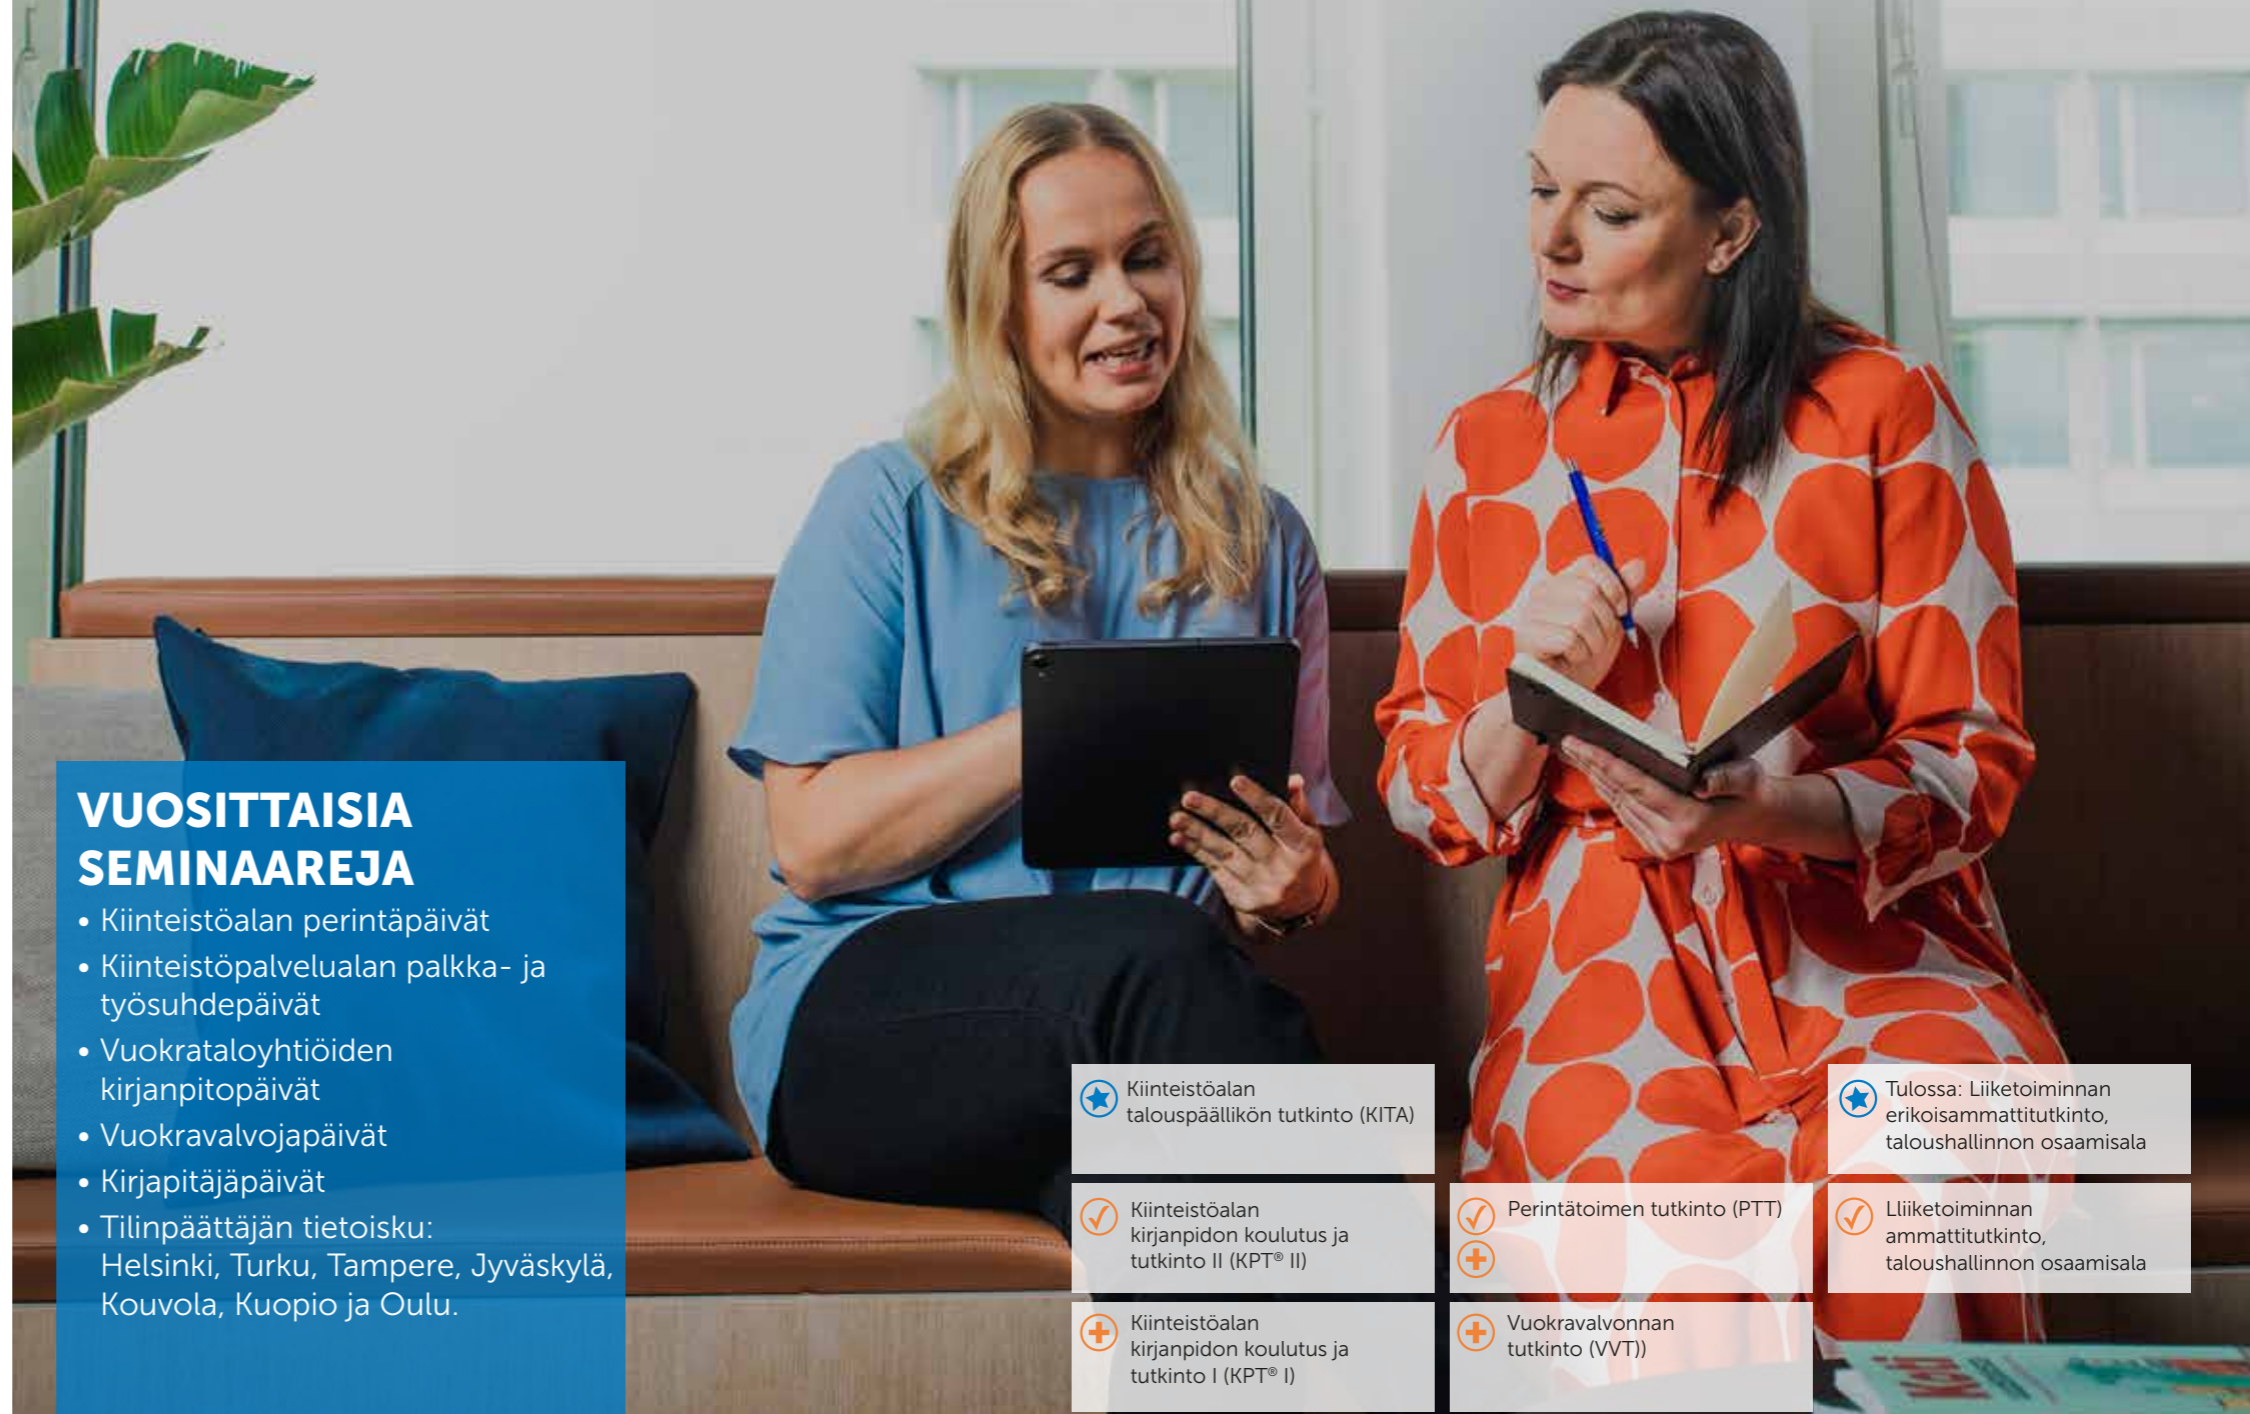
VUOSITTAISIA SEMINAAREJA

• Kiinteistöalan perintäpäivät
• Kiinteistöpalvelualan palkka- ja työsuhdepäivät
• Vuokrataloyhtiöiden kirjanpitopäivät
• Vuokravalvojapäivät
• Kirjapitäjäpäivät
• Tilinpäättäjän tietoisku: Helsinki, Turku, Tampere, Jyväskylä, Kouvola, Kuopio ja Oulu.

Kiinteistöalan talouspäällikön tutkinto (KITA)

Tulossa: Liiketoiminnan erikoisammattitutkinto, taloushallinnon osaamisala

Kiinteistöalan kirjanpidon koulutus ja tutkinto II (KPT® II)

Perintätoimen tutkinto (PTT)

Lliketoiminnan ammattitutkinto, taloushallinnon osaamisala

Kiinteistöalan kirjanpidon koulutus ja tutkinto I (KPT® I)

Vuokravalvonnan tutkinto (VVT))